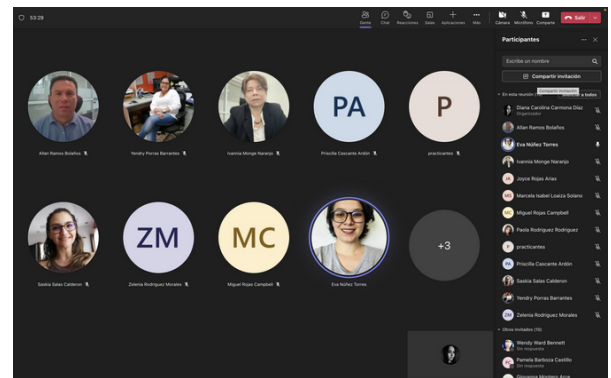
53:29

Gente Chat Reacciones Salas Aplicaciones Más Cámara Micrófono Compartir Salir

Participantes

Escribe un nombre

Compartir invitación

Compartir invitación

En esta reunión ... a todos

Diana Carolina Carmona Díaz
Organizador

Allan Ramos Bolaños

Eva Núñez Torres

Ivannia Monge Naranjo

Joyce Rojas Arias

Marcela Isabel Loaiza Solano

Miguel Rojas Campbell

Paola Rodríguez Rodríguez

practicantes

Priscilla Cascante Ardón

Saskia Salas Calderón

Yendry Porras Barrantes

Zelenia Rodríguez Morales

Otros invitados (15)

Wendy Ward Bennett
Sin respuesta

Pamela Barboza Castillo
Sin respuesta

Giovanna Montero Arce

Allan Ramos Bolaños

Yendry Porras Barrantes

Ivannia Monge Naranjo

PA
Priscilla Cascante Ardón

P
practicantes

Saskia Salas Calderón

ZM
Zelenia Rodríguez Morales

MC
Miguel Rojas Campbell

Eva Núñez Torres

+3